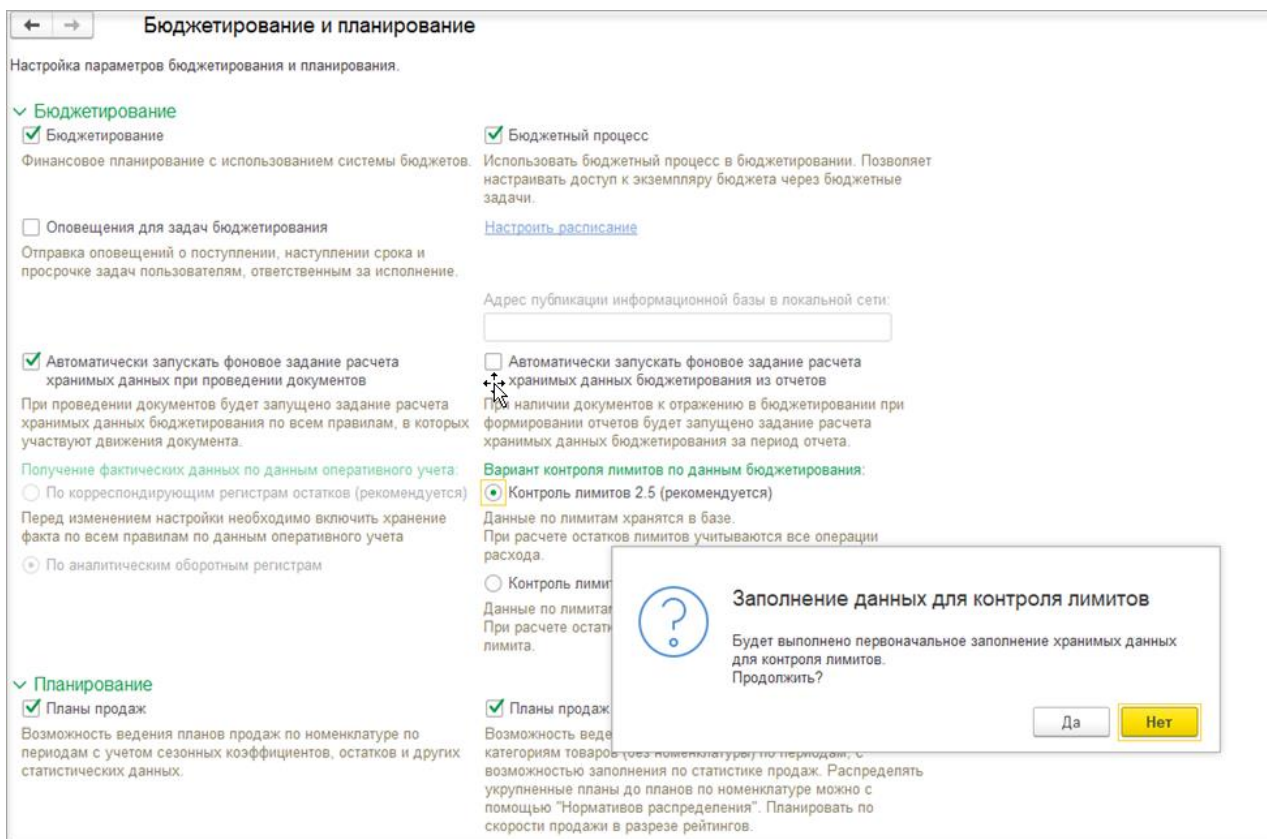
Бюджетирование и планирование

Настройка параметров бюджетирования и планирования.

Бюджетирование

Бюджетирование

Финансовое планирование с использованием системы бюджетов.

Бюджетный процесс

Использовать бюджетный процесс в бюджетировании. Позволяет настраивать доступ к экземпляру бюджета через бюджетные задачи.

Оповещения для задач бюджетирования

Отправка оповещений о поступлении, наступлении срока и просрочке задач пользователям, ответственным за исполнение.

Настроить расписание

Адрес публикации информационной базы в локальной сети:

Автоматически запускать фоновое задание расчета хранимых данных при проведении документов

При проведении документов будет запущено задание расчета хранимых данных бюджетирования по всем правилам, в которых участвуют движения документа.

Автоматически запускать фоновое задание расчета хранимых данных бюджетирования из отчетов

При наличии документов к отражению в бюджетировании при формировании отчетов будет запущено задание расчета хранимых данных бюджетирования за период отчета.

Получение фактических данных по данным оперативного учета:

По корреспондирующим регистрам остатков (рекомендуется)

Перед изменением настройки необходимо включить хранение факта по всем правилам по данным оперативного учета

По аналитическим оборотным регистрам

Вариант контроля лимитов по данным бюджетирования:

Контроль лимитов 2.5 (рекомендуется)

Данные по лимитам хранятся в базе.
При расчете остатков лимитов учитываются все операции расхода.

Контроль лимит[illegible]

Данные по лимитам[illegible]
При расчете остатк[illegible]
лимита.

Заполнение данных для контроля лимитов

Будет выполнено первоначальное заполнение хранимых данных для контроля лимитов.
Продолжить?

Да

Нет

Планирование

Планы продаж

Возможность ведения планов продаж по номенклатуре по периодам с учетом сезонных коэффициентов, остатков и других статистических данных.

Планы продаж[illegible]

Возможность веде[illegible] категориям товаров (без номенклатуры) по периодам, с возможностью заполнения по статистике продаж. Распределять укрупненные планы до планов по номенклатуре можно с помощью "Нормативов распределения". Планировать по скорости продажи в разрезе рейтингов.